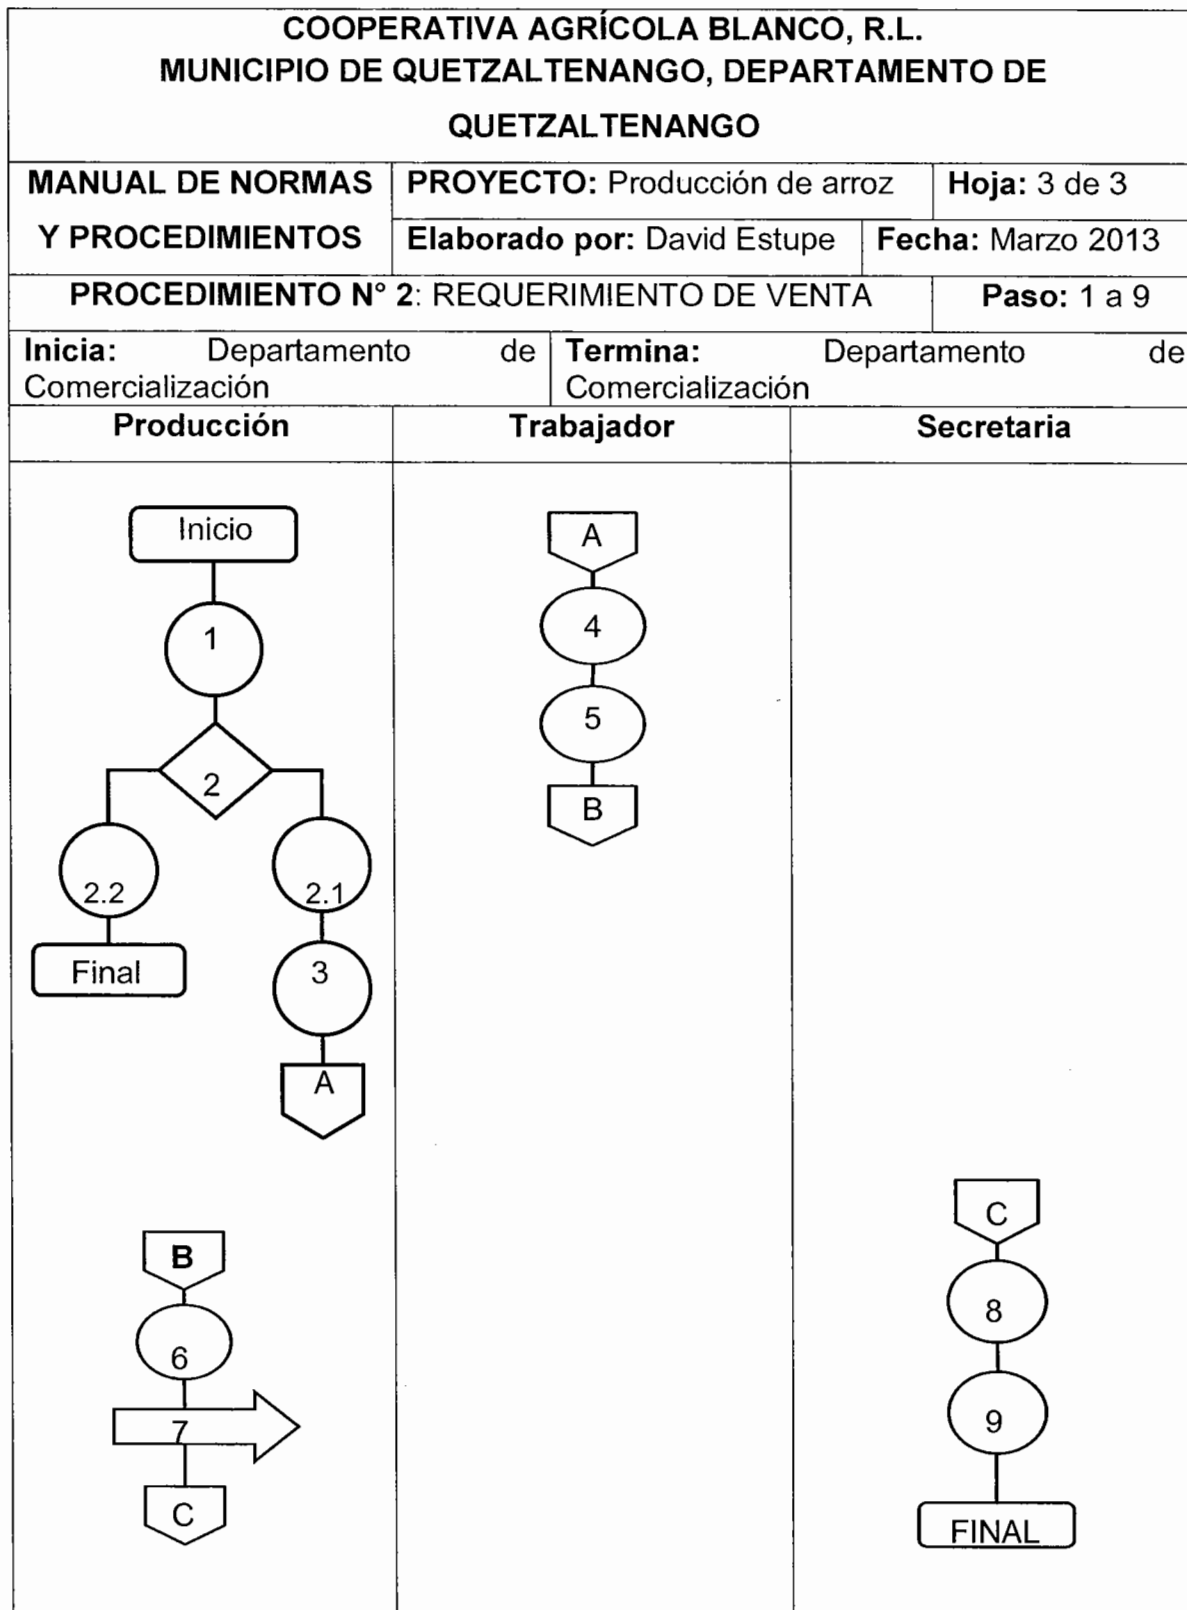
COOPERATIVA AGRÍCOLA BLANCO, R.L.
MUNICIPIO DE QUETZALTENANGO, DEPARTAMENTO DE QUETZALTENANGO

| MANUAL DE NORMAS Y PROCEDIMIENTOS | PROYECTO: Producción de arroz | Hoja: 3 de 3 |
|---|---|---|
| | Elaborado por: David Estupe | Fecha: Marzo 2013 |
| PROCEDIMIENTO N° 2: REQUERIMIENTO DE VENTA | | Paso: 1 a 9 |

Inicia: Departamento de Comercialización
Termina: Departamento de Comercialización

| Producción | Trabajador | Secretaria |
|---|---|---|

Inicio
1
2
2.2
Final
2.1
3
A

B
6
7
C

A
4
5
B

C
8
9
FINAL